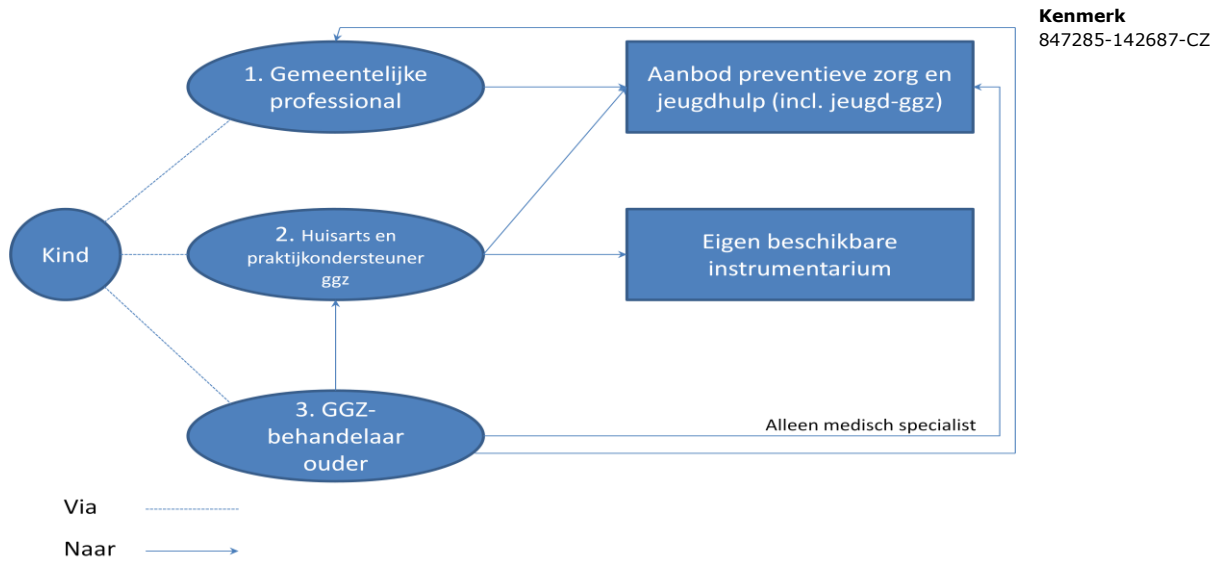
Kenmerk
847285-142687-CZ

1. Gemeentelijke professional

Aanbod preventieve zorg en jeugdhulp (incl. jeugd-ggz)

Kind

2. Huisarts en praktijkondersteuner ggz

Eigen beschikbare instrumentarium

3. GGZ-behandelaar ouder

Alleen medisch specialist

Via

Naar